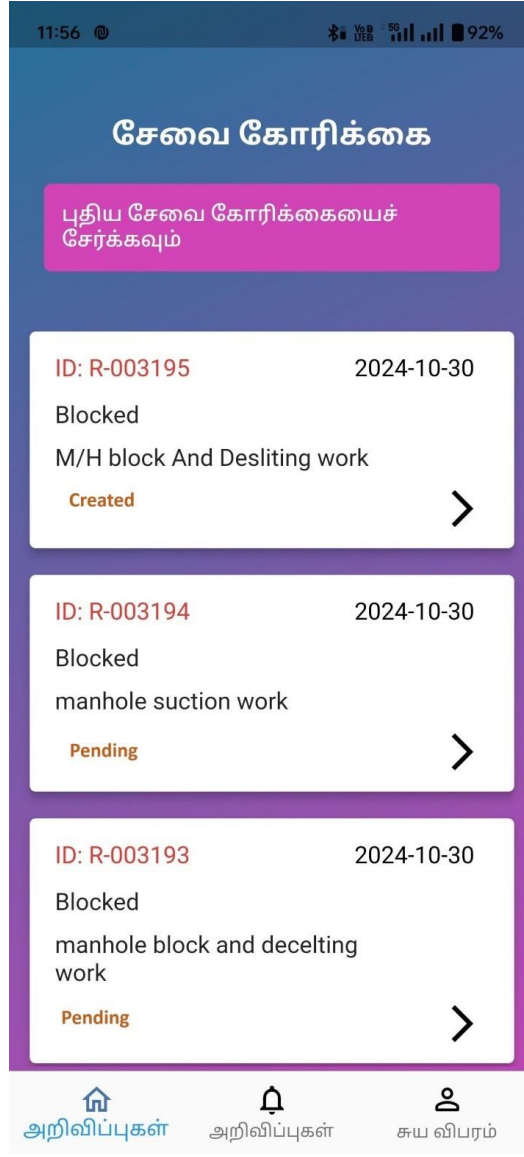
11:56

92%

சேவை கோரிக்கை

புதிய சேவை கோரிக்கையைச் சேர்க்கவும்

ID: R-003195
2024-10-30
Blocked
M/H block And Desliting work
Created

ID: R-003194
2024-10-30
Blocked
manhole suction work
Pending

ID: R-003193
2024-10-30
Blocked
manhole block and decelting work
Pending

அறிவிப்புகள்
அறிவிப்புகள்
சுய விபரம்